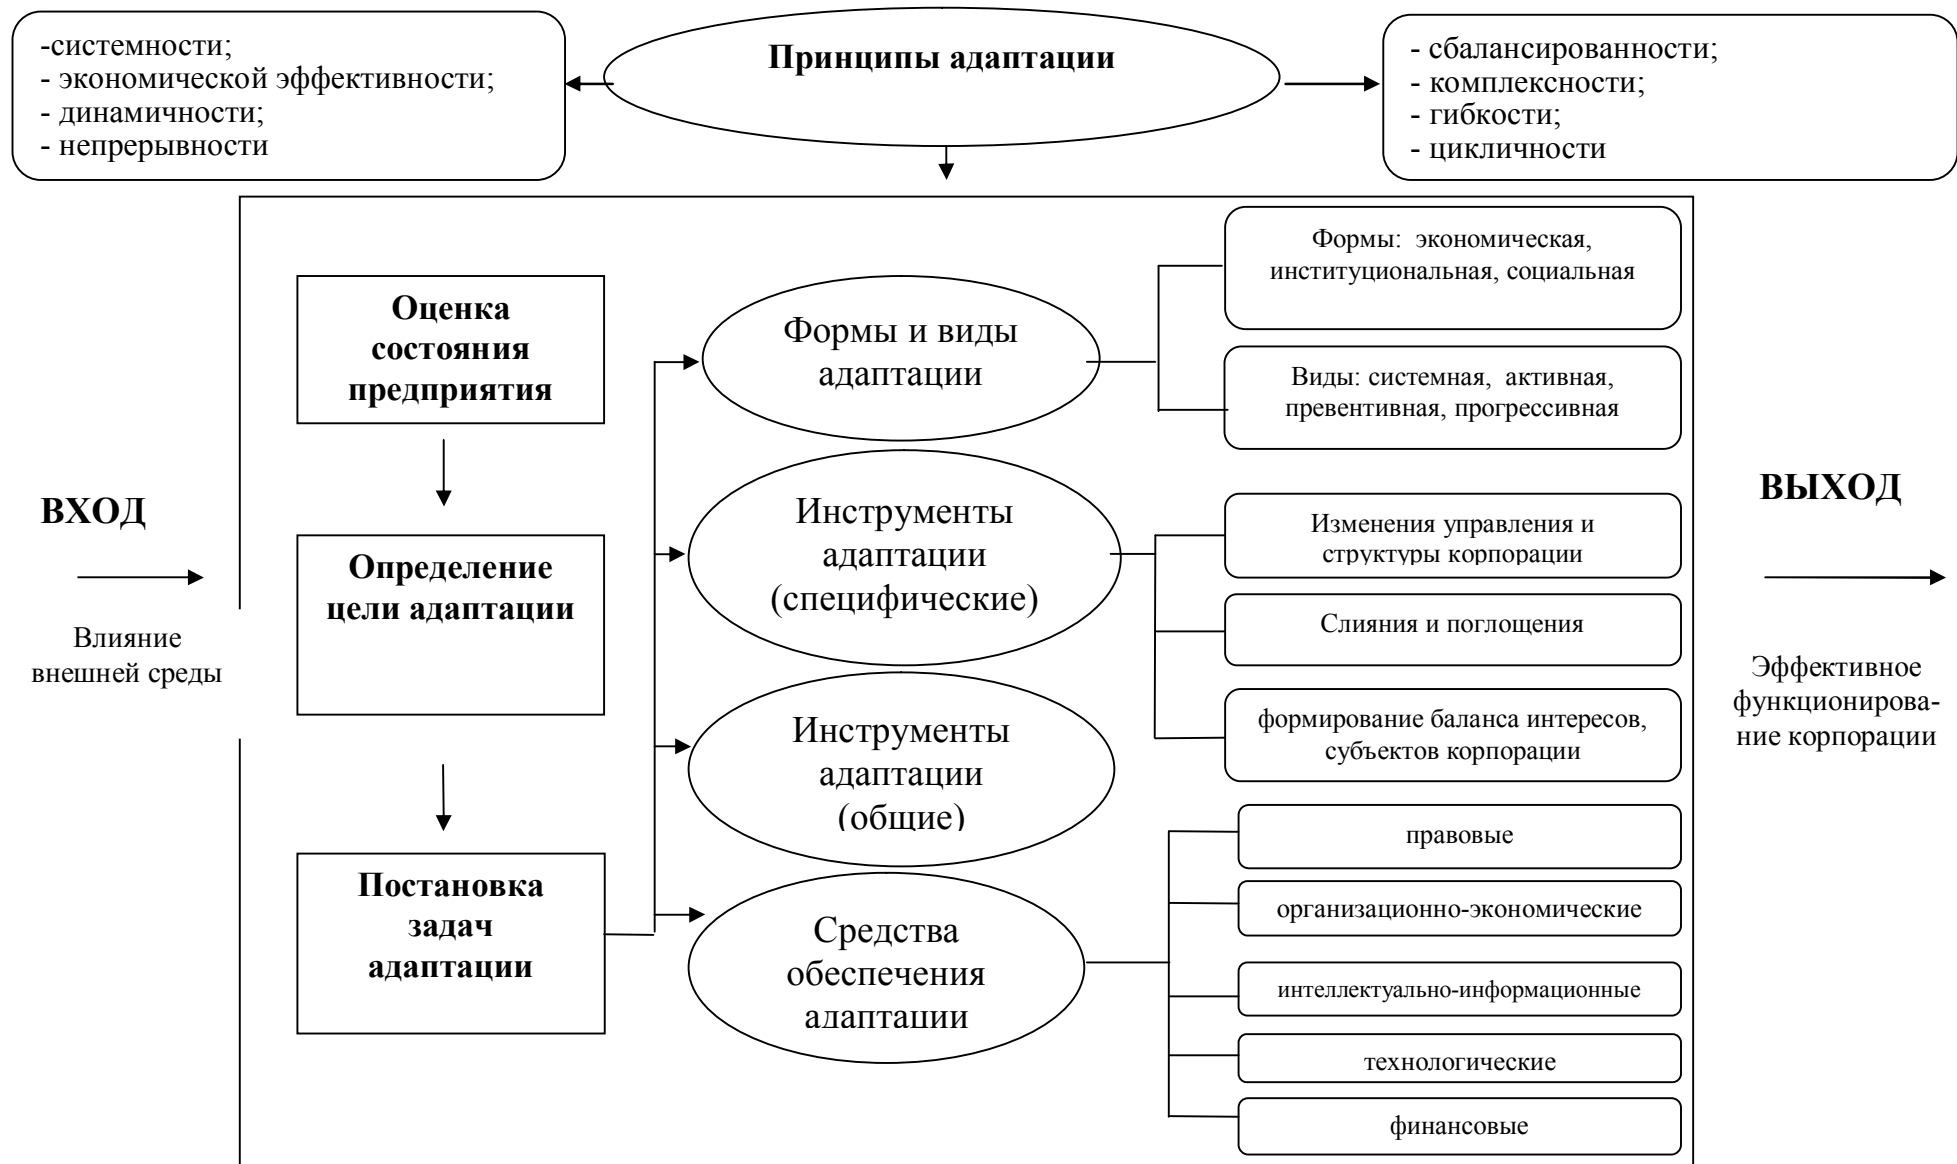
-системности;
- экономической эффективности;
- динамичности;
- непрерывности

Принципы адаптации

- сбалансированности;
- комплексности;
- гибкости;
- цикличности

ВХОД

Влияние внешней среды

Оценка состояния предприятия

Определение цели адаптации

Постановка задач адаптации

Формы и виды адаптации

Формы: экономическая, институциональная, социальная

Виды: системная, активная, превентивная, прогрессивная

Инструменты адаптации (специфические)

Изменения управления и структуры корпорации

Слияния и поглощения

формирование баланса интересов, субъектов корпорации

Инструменты адаптации (общие)

Средства обеспечения адаптации

правовые

организационно-экономические

интеллектуально-информационные

технологические

финансовые

ВЫХОД

Эффективное функционирование корпорации